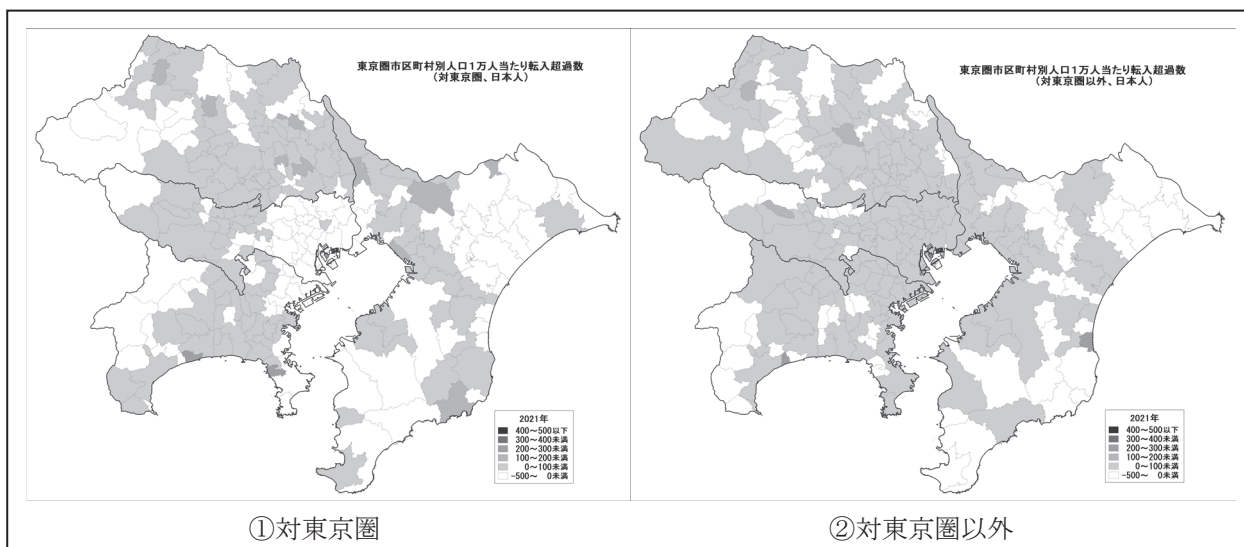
東京圏市区町村別人口1万人当たり転入超過数
（対東京圏、日本人）

2021年
400〜500以下
300〜400未満
200〜300未満
100〜200未満
0〜100未満
-500〜 0未満

①対東京圏

東京圏市区町村別人口1万人当たり転入超過数
（対東京圏以外、日本人）

2021年
400〜500以下
300〜400未満
200〜300未満
100〜200未満
0〜100未満
-500〜 0未満

②対東京圏以外